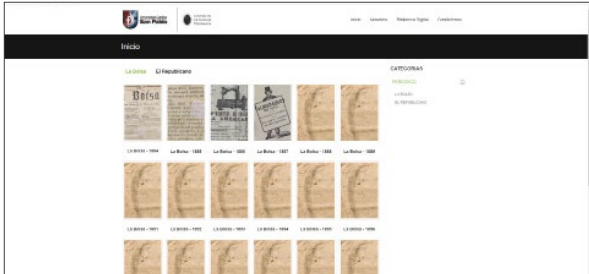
Inicio Colecciones Biblioteca Digital Contáctenos

Inicio

La Bolsa El Republicano

CATEGORÍAS

PERIÓDICO

LA BOLSA

EL REPUBLICANO

La Bolsa - 1884 La Bolsa - 1885 La Bolsa - 1886 La Bolsa - 1887 La Bolsa - 1888 La Bolsa - 1889

La Bolsa - 1891 La Bolsa - 1892 La Bolsa - 1893 La Bolsa - 1894 La Bolsa - 1895 La Bolsa - 1896